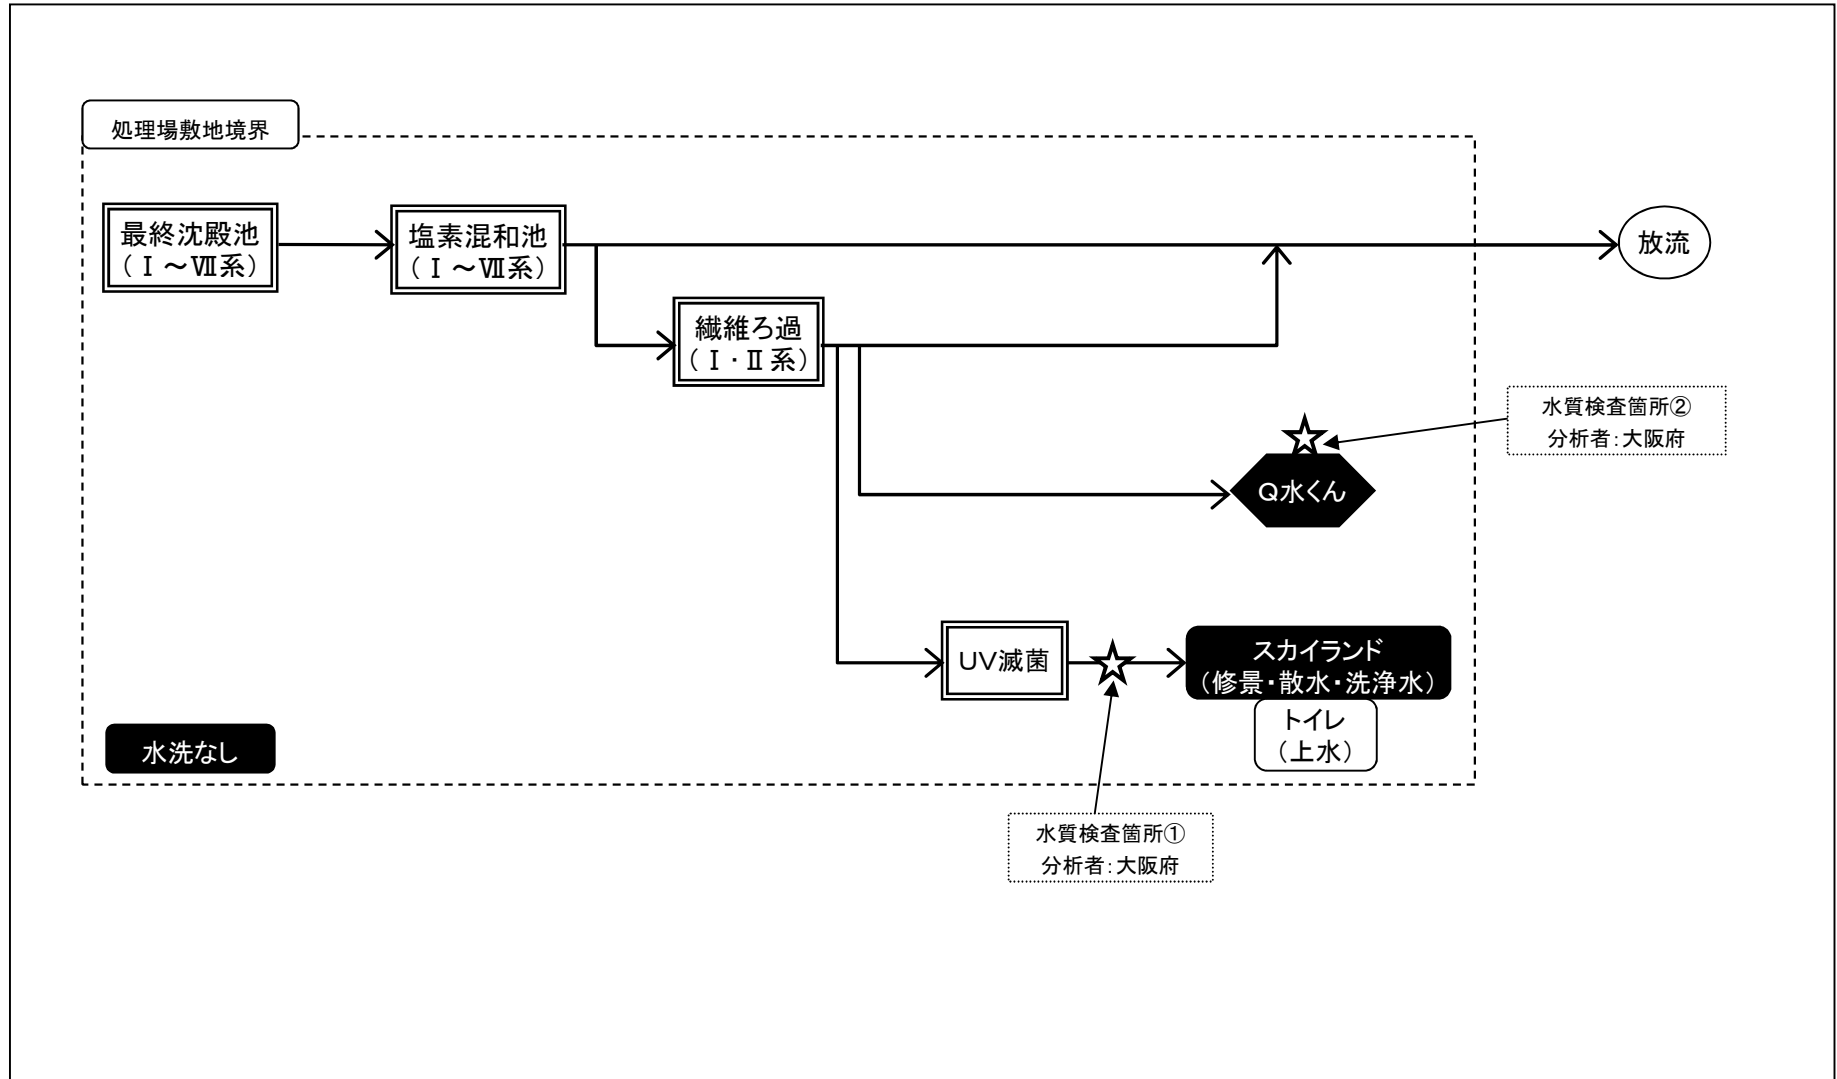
処理場敷地境界

最終沈殿池
（Ⅰ～Ⅶ系）

塩素混和池
（Ⅰ～Ⅶ系）

放流

繊維ろ過
（Ⅰ・Ⅱ系）

水質検査箇所②
分析者:大阪府

Q水くん

UV滅菌

スカイランド
（修景・散水・洗浄水）

トイレ
（上水）

水洗なし

水質検査箇所①
分析者:大阪府